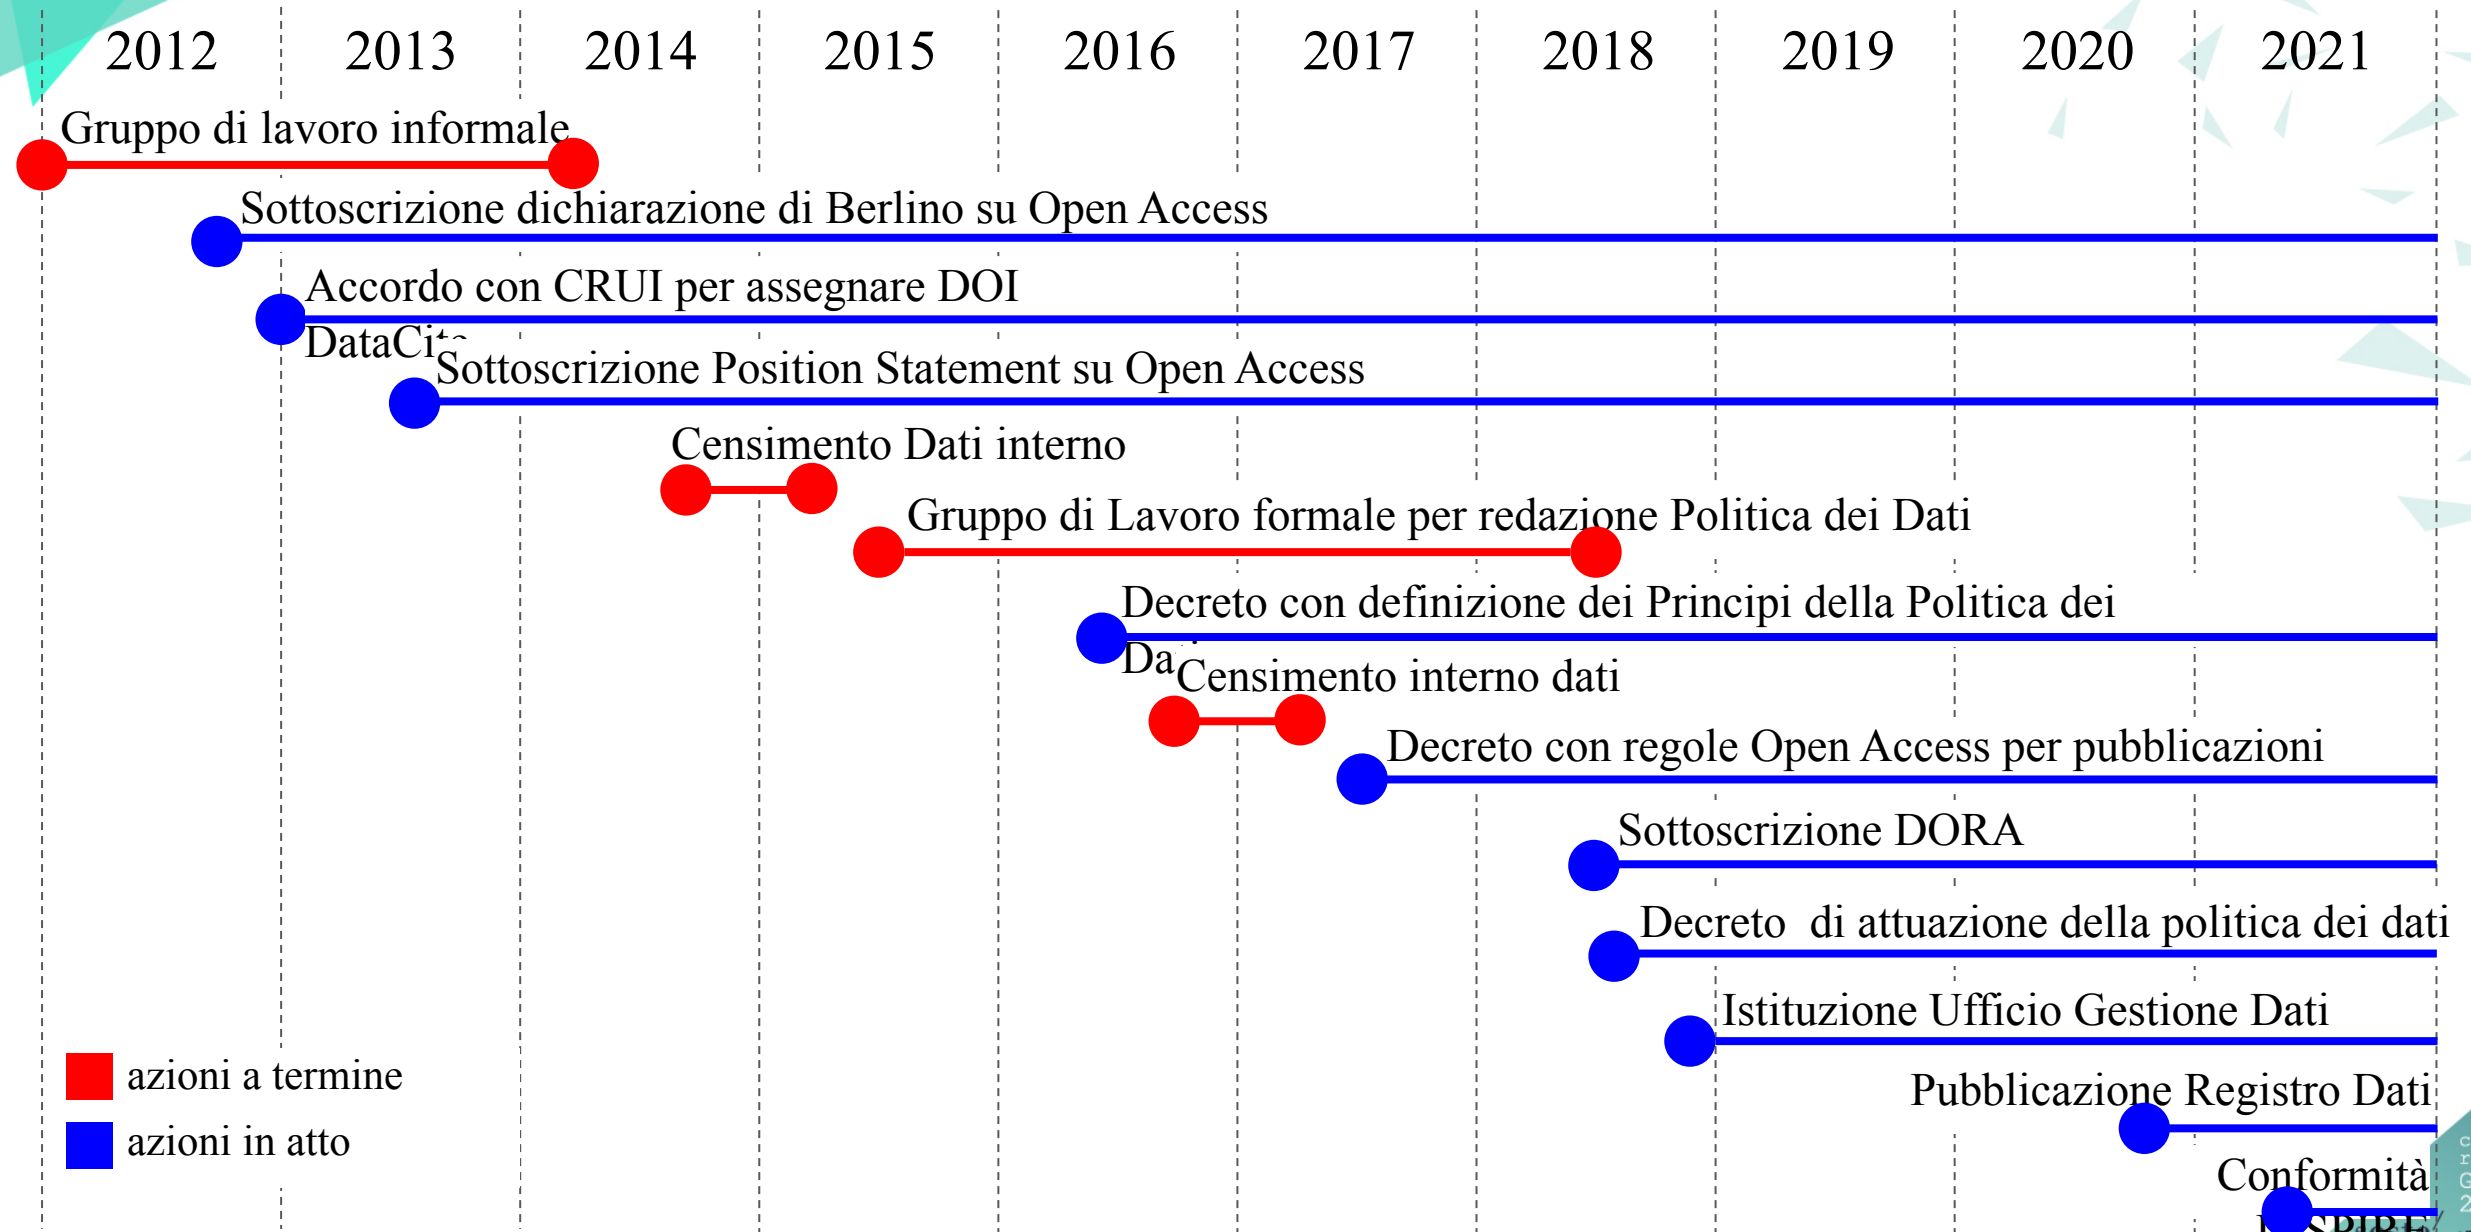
2012 2013 2014 2015 2016 2017 2018 2019 2020 2021

Gruppo di lavoro informale

Sottoscrizione dichiarazione di Berlino su Open Access

Accordo con CRUI per assegnare DOI DataCi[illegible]

Sottoscrizione Position Statement su Open Access

Censimento Dati interno

Gruppo di Lavoro formale per redazione Politica dei Dati

Decreto con definizione dei Principi della Politica dei Da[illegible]

Censimento interno dati

Decreto con regole Open Access per pubblicazioni

Sottoscrizione DORA

Decreto di attuazione della politica dei dati

Istituzione Ufficio Gestione Dati

Pubblicazione Registro Dati

Conformità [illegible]SPIRE

azioni a termine

azioni in atto